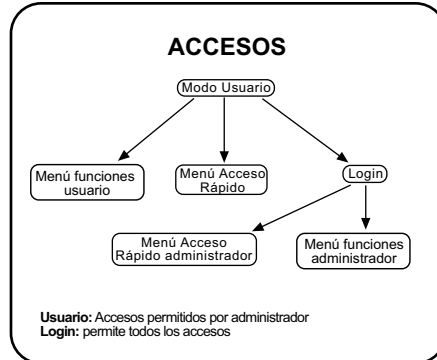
ACCESOS

Modo Usuario

Menú funciones usuario

Menú Acceso Rápido

Login

Menú Acceso Rápido administrador

Menú funciones administrador

**Usuario:** Accesos permitidos por administrador
**Login:** permite todos los accesos